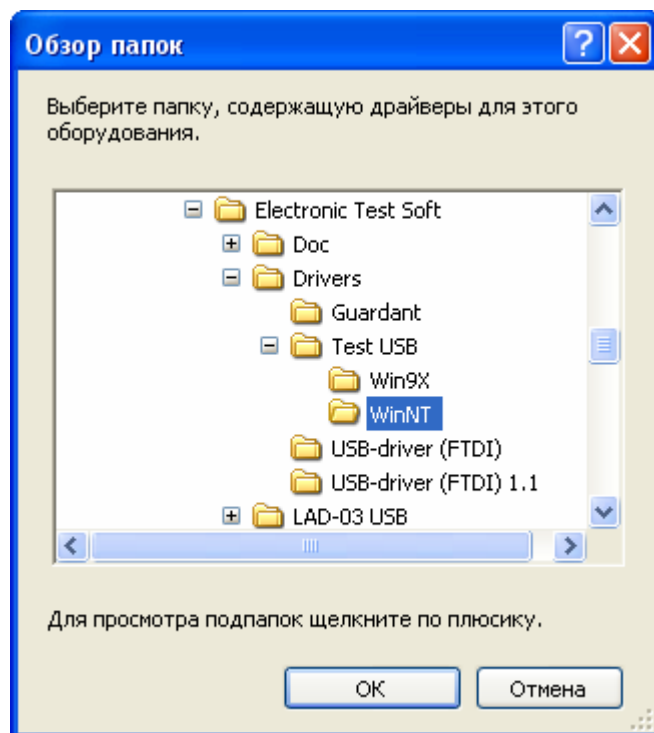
Обзор папок

Выберите папку, содержащую драйверы для этого оборудования.

Electronic Test Soft
Doc
Drivers
Guardant
Test USB
Win9X
WinNT
USB-driver (FTDI)
USB-driver (FTDI) 1.1
LAD-03 USB

Для просмотра подпапок щелкните по плюсику.

OK
Отмена